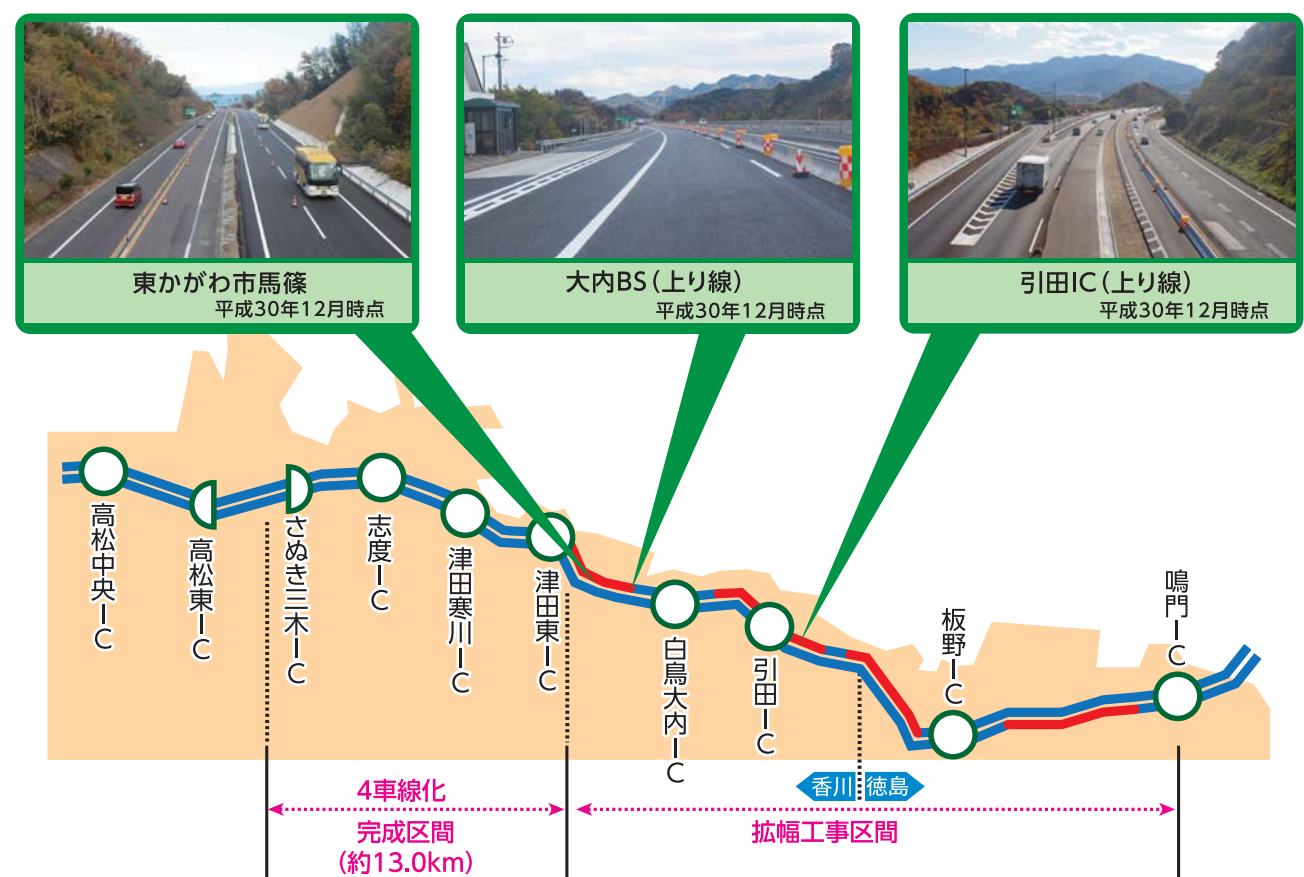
東かがわ市馬篠
平成30年12月時点

大内BS（上り線）
平成30年12月時点

引田IC（上り線）
平成30年12月時点

高松中央IC

高松東IC

さぬき三木IC

志度IC

津田寒川IC

津田東IC

白鳥大内IC

引田IC

板野IC

鳴門IC

香川 徳島

4車線化
完成区間
（約13.0km）

拡幅工事区間